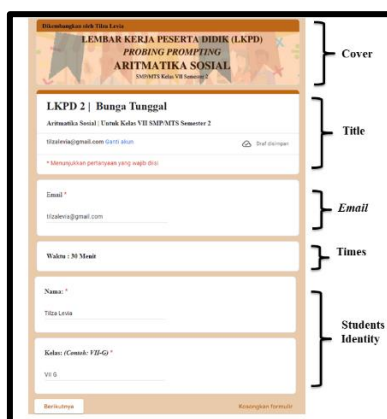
Dikembangkan oleh Tilza Levia

LEMBAR KERJA PESERTA DIDIK (LKPD)
PROBING PROMPTING
ARITMATIKA SOSIAL
SMP/MTS Kelas VII Semester 2

Cover

LKPD 2 | Bunga Tunggal

Aritmatika Sosial | Untuk Kelas VII SMP/MTS Semester 2

tilzalevia@gmail.com Ganti akun

Draf disimpan

* Menunjukkan pertanyaan yang wajib diisi

Title

Email *

tilzalevia@gmail.com

Email

Waktu : 30 Menit

Times

Nama: *

Tilza Levia

Kelas: (Contoh: VII-G) *

VII G

Students Identity

Berikutnya

Kosongkan formulir